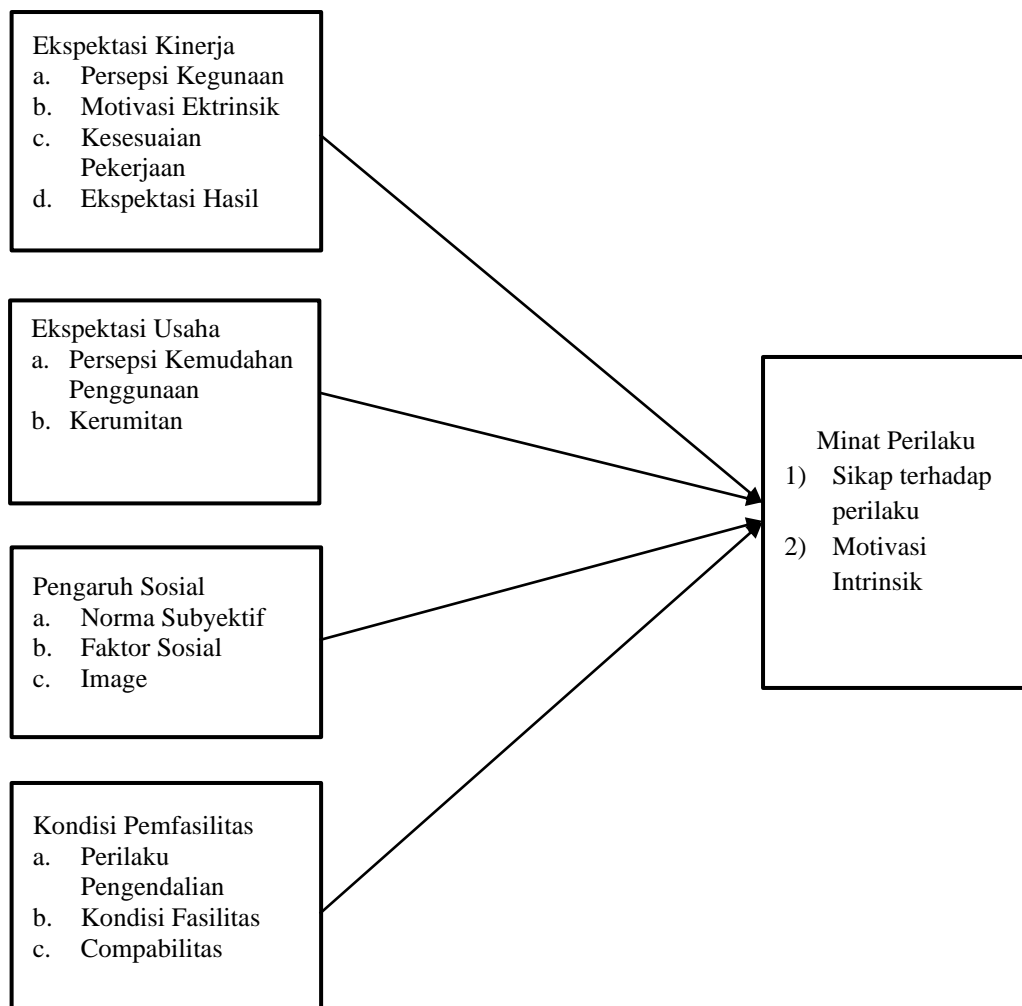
Ekspektasi Kinerja
a. Persepsi Kegunaan
b. Motivasi Ektrinsik
c. Kesesuaian Pekerjaan
d. Ekspektasi Hasil

Ekspektasi Usaha
a. Persepsi Kemudahan Penggunaan
b. Kerumitan

Pengaruh Sosial
a. Norma Subyektif
b. Faktor Sosial
c. Image

Kondisi Pemfasilitas
a. Perilaku Pengendalian
b. Kondisi Fasilitas
c. Compabilitas

Minat Perilaku
1) Sikap terhadap perilaku
2) Motivasi Intrinsik